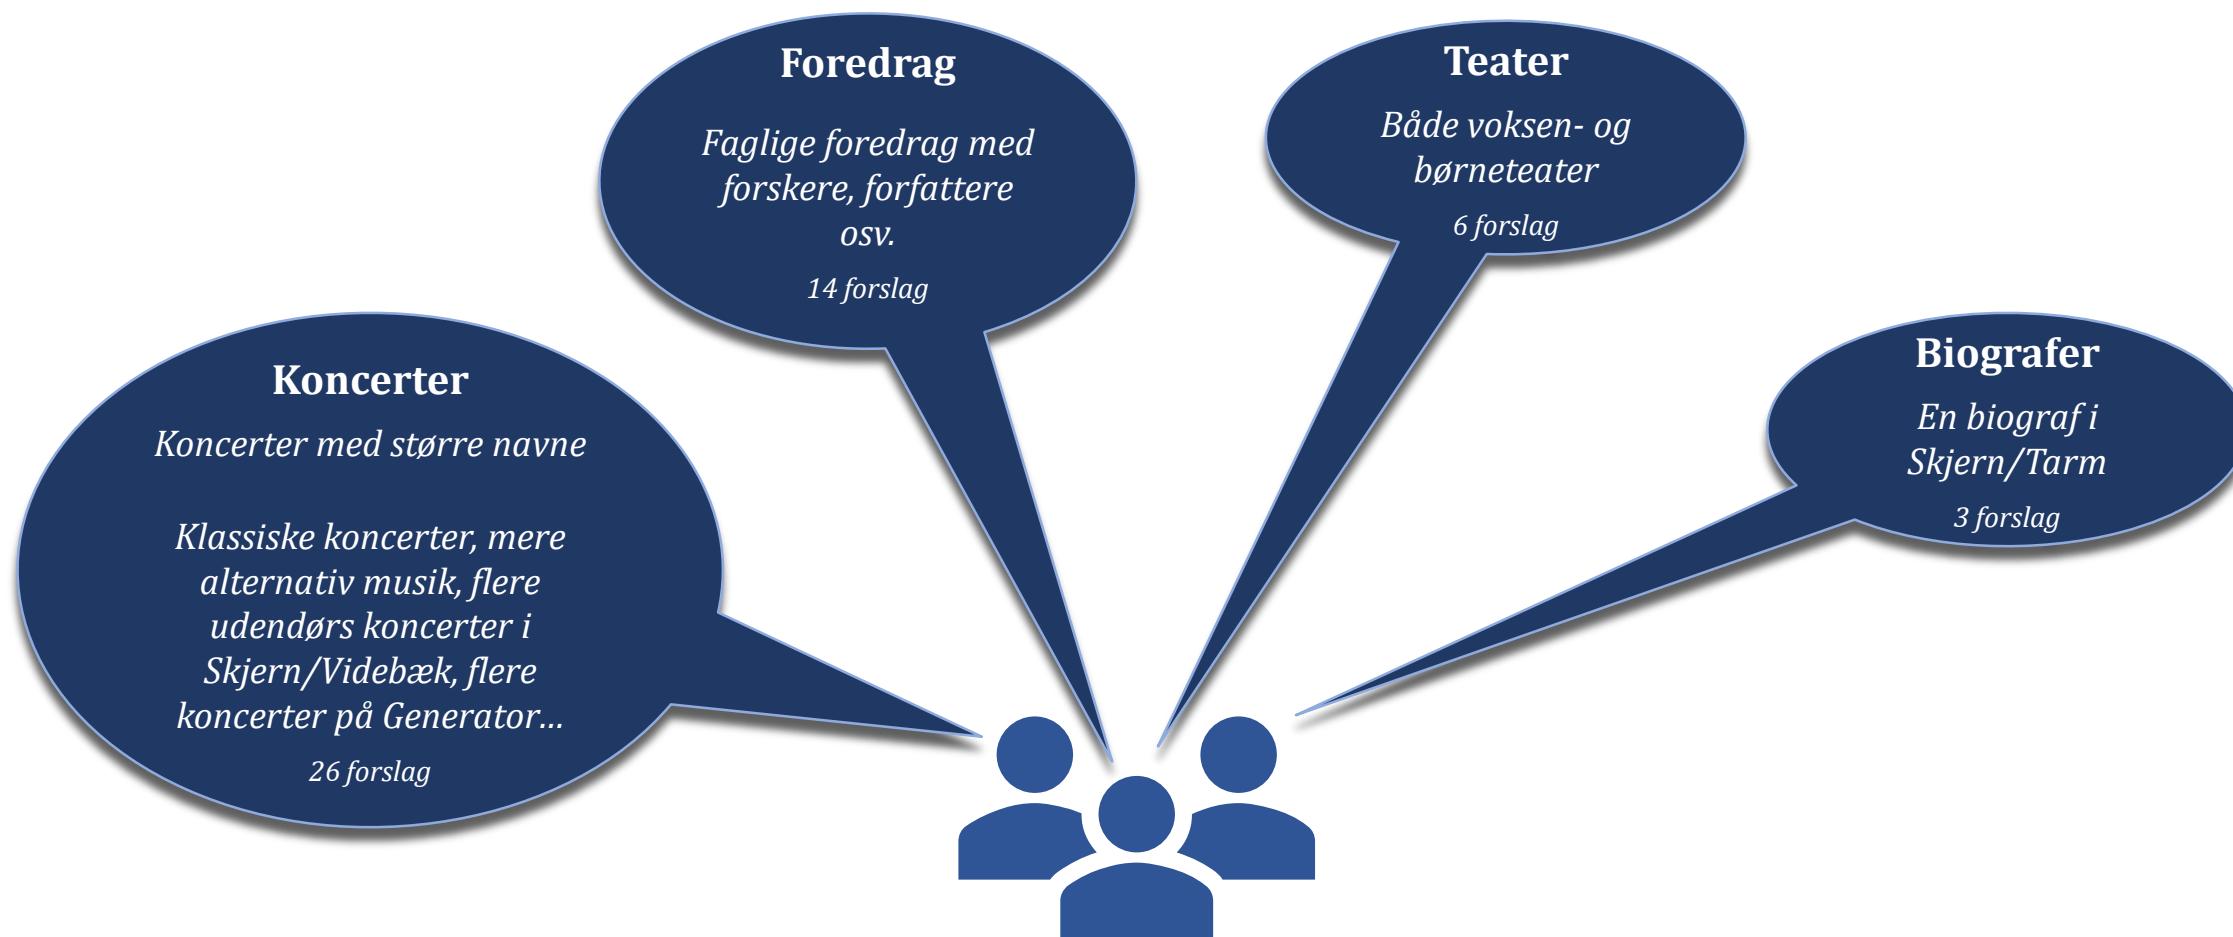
Foredrag

Faglige foredrag med forskere, forfattere osv.

14 forslag

Teater

Både voksen- og børneteater

6 forslag

Koncerter

Koncerter med større navne

Klassiske koncerter, mere alternativ musik, flere udendørs koncerter i Skjern/Videbæk, flere koncerter på Generator…

26 forslag

Biografer

En biograf i Skjern/Tarm

3 forslag